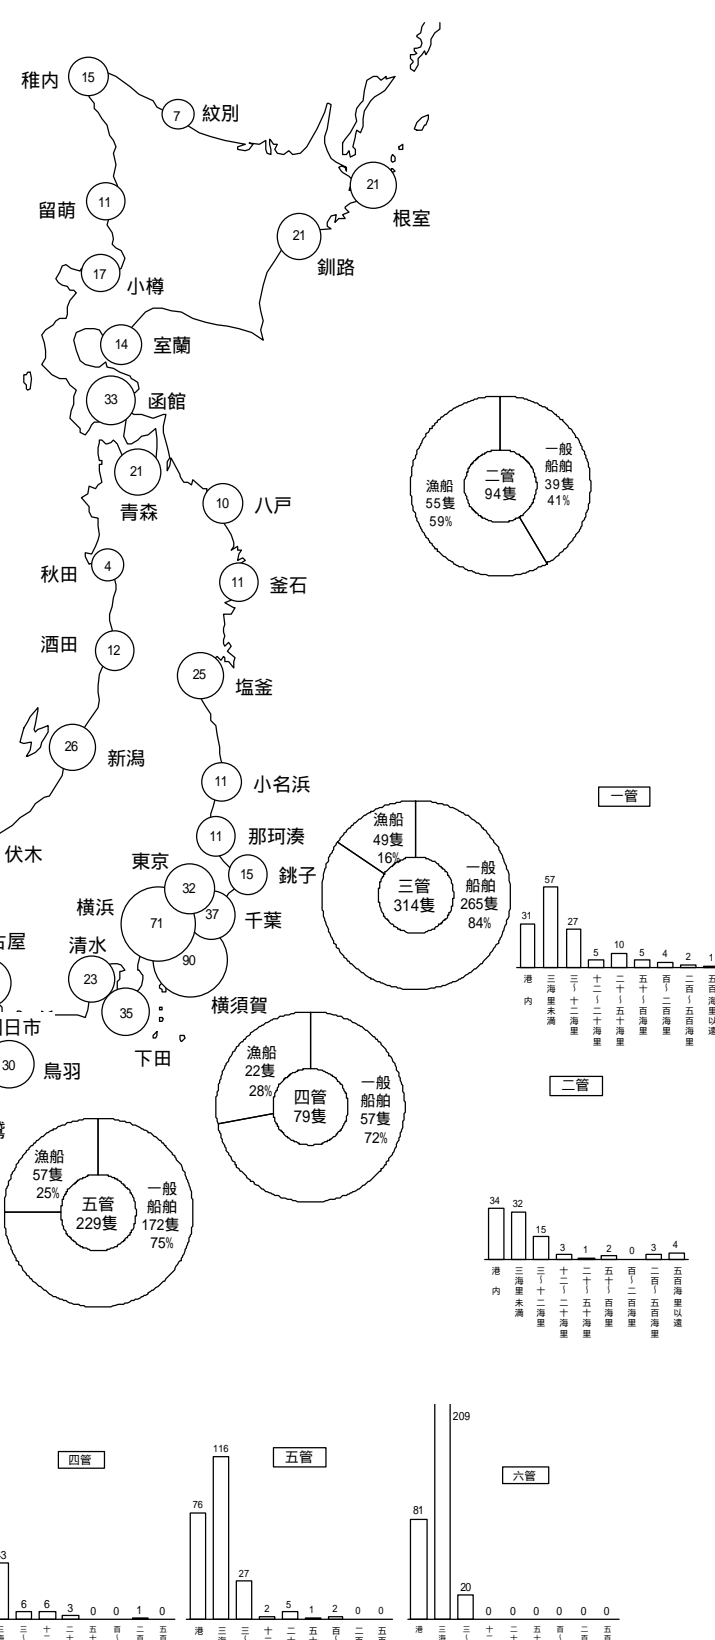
稚内 15
7 紋別
21 根室
留萌 11
21 釧路
17 小樽
14 室蘭
33 函館
21 青森
10 八戸
秋田 4
11 釜石
酒田 12
25 塩釜
26 新潟
11 小名浜
11 那珂湊
伏木
東京
32
15 銚子
横浜
71
37 千葉
90
清水
23
35
横須賀
下田
日市
30 鳥羽

漁船 55隻 59%
二管 94隻
一般船舶 39隻 41%

漁船 49隻 16%
三管 314隻
一般船舶 265隻 84%

漁船 22隻 28%
四管 79隻
一般船舶 57隻 72%

漁船 57隻 25%
五管 229隻
一般船舶 172隻 75%

一管
31 57 27 5 10 5 4 2 1
港内
三海里未満
三~十二海里
十二~二十海里
二十~五十海里
五十~百海里
百~二百海里
二百~五百海里
五百海里以遠

二管
34 32 15 3 1 2 0 3 4
港内
三海里未満
三~十二海里
十二~二十海里
二十~五十海里
五十~百海里
百~二百海里
二百~五百海里
五百海里以遠

四管
3 6 6 3 0 0 1 0

五管
76 116 27 2 5 1 2 0 0
港 三 三 十 二 五 百 二 五

六管
81 209 20 0 0 0 0 0 0
港 三 三 十 二 五 百 二 五